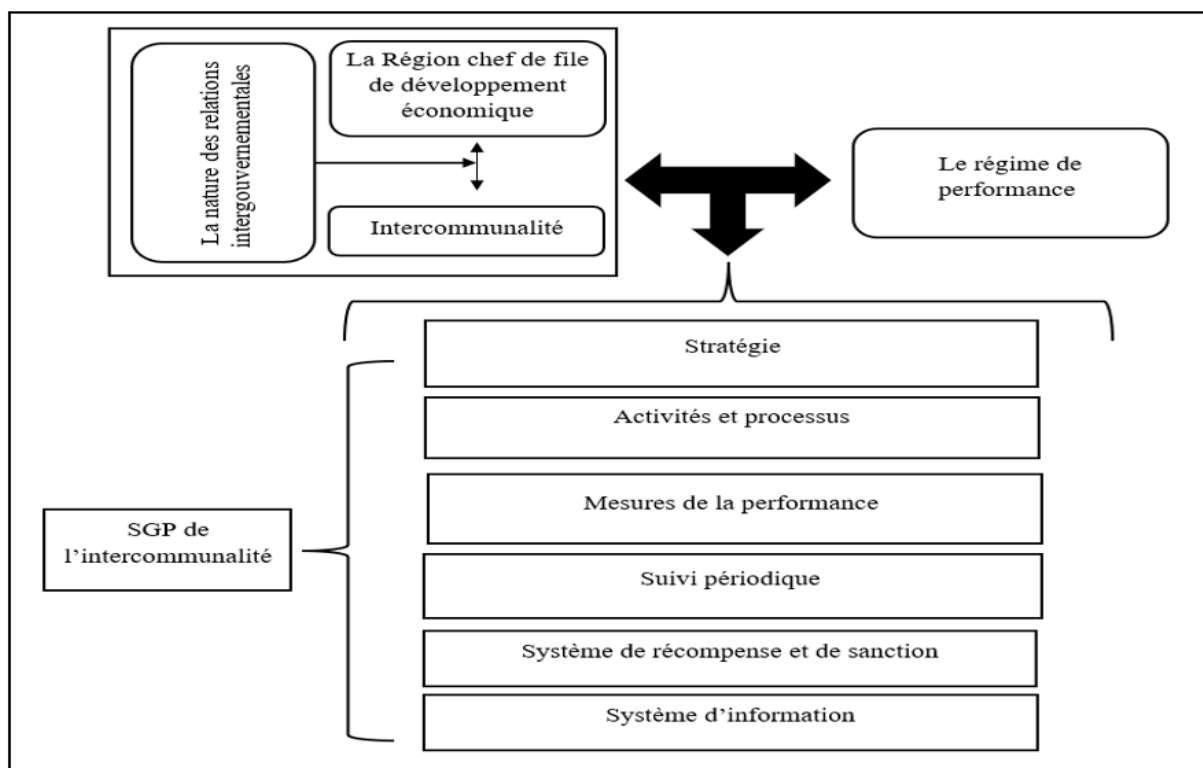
La nature des relations intergouvernementales

La Région chef de file de développement économique

Intercommunalité

Le régime de performance

Stratégie

Activités et processus

Mesures de la performance

Suivi périodique

Système de récompense et de sanction

Système d'information

SGP de l'intercommunalité